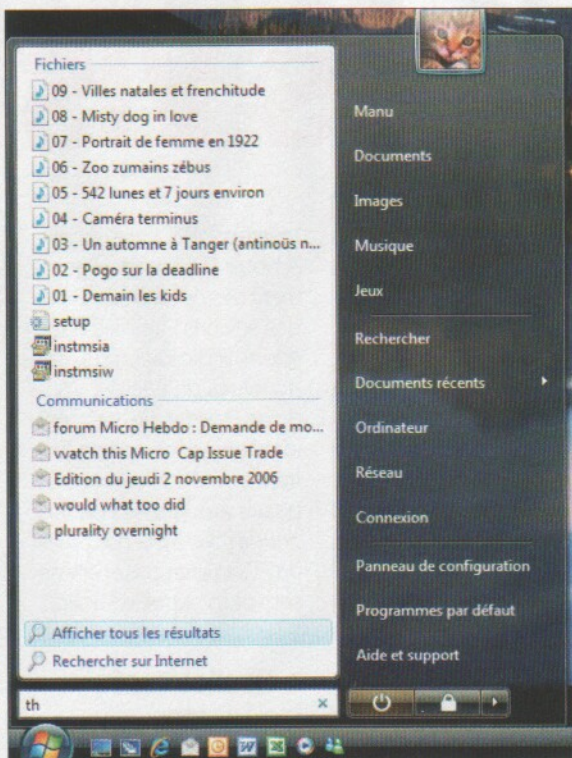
Fichiers
09 - Villes natales et frenchitude
08 - Misty dog in love
07 - Portrait de femme en 1922
06 - Zoo zumains zébus
05 - 542 lunes et 7 jours environ
04 - Caméra terminus
03 - Un automne à Tanger (antinoüs n...
02 - Pogo sur la deadline
01 - Demain les kids
setup
instmsia
instmsiw
Communications
forum Micro Hebdo : Demande de mo...
watch this Micro Cap Issue Trade
Edition du jeudi 2 novembre 2006
would what too did
plurality overnight
Afficher tous les résultats
Rechercher sur Internet
th

Manu
Documents
Images
Musique
Jeux
Rechercher
Documents récents
Ordinateur
Réseau
Connexion
Panneau de configuration
Programmes par défaut
Aide et support